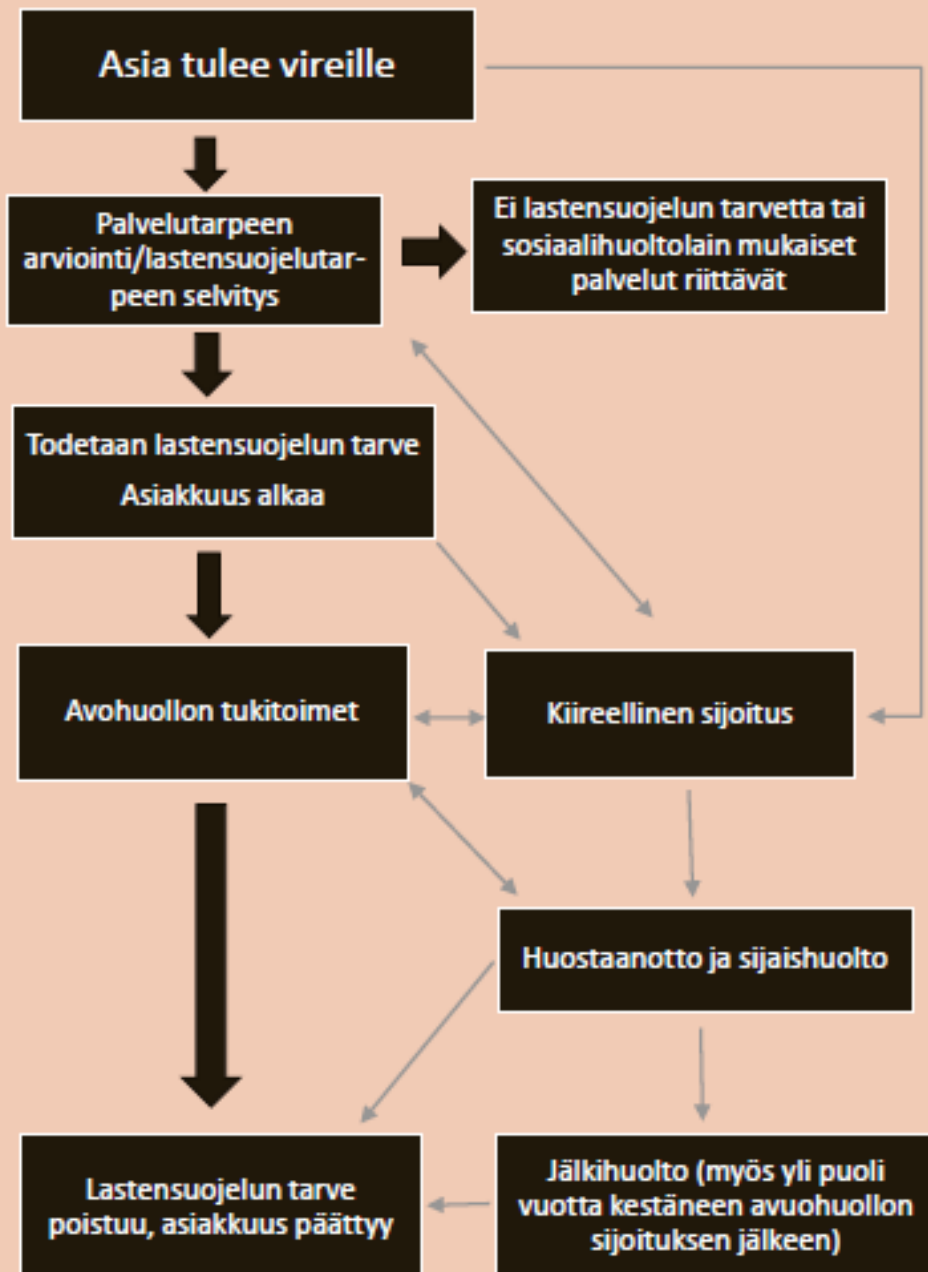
Asia tulee vireille

Palvelutarpeen arviointi/lastensuojelutarpeen selvitys

Ei lastensuojelun tarvetta tai sosiaalihuoltolain mukaiset palvelut riittävät

Todetaan lastensuojelun tarve

Asiakkuus alkaa

Avohuollon tukitoimet

Kiireellinen sijoitus

Huostaanotto ja sijaishuolto

Lastensuojelun tarve poistuu, asiakkuus päättyy

Jälkihuolto (myös yli puoli vuotta kestäneen avuohuollon sijoituksen jälkeen)